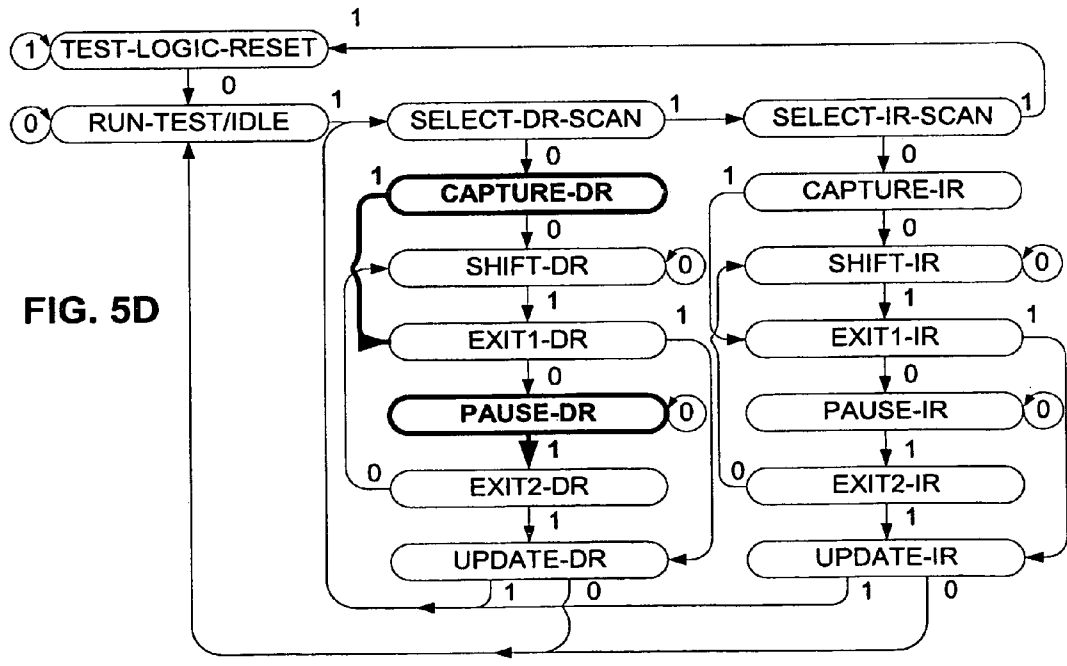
1
1 TEST-LOGIC-RESET
0
0 RUN-TEST/IDLE
1
SELECT-DR-SCAN
1
SELECT-IR-SCAN
1
0
0
1
CAPTURE-DR
1
CAPTURE-IR
0
0
SHIFT-DR
0
SHIFT-IR
0
FIG. 5D
1
1
1
1
EXIT1-DR
EXIT1-IR
0
0
PAUSE-DR
0
PAUSE-IR
0
1
1
0
EXIT2-DR
0
EXIT2-IR
1
1
UPDATE-DR
UPDATE-IR
1
0
1
0